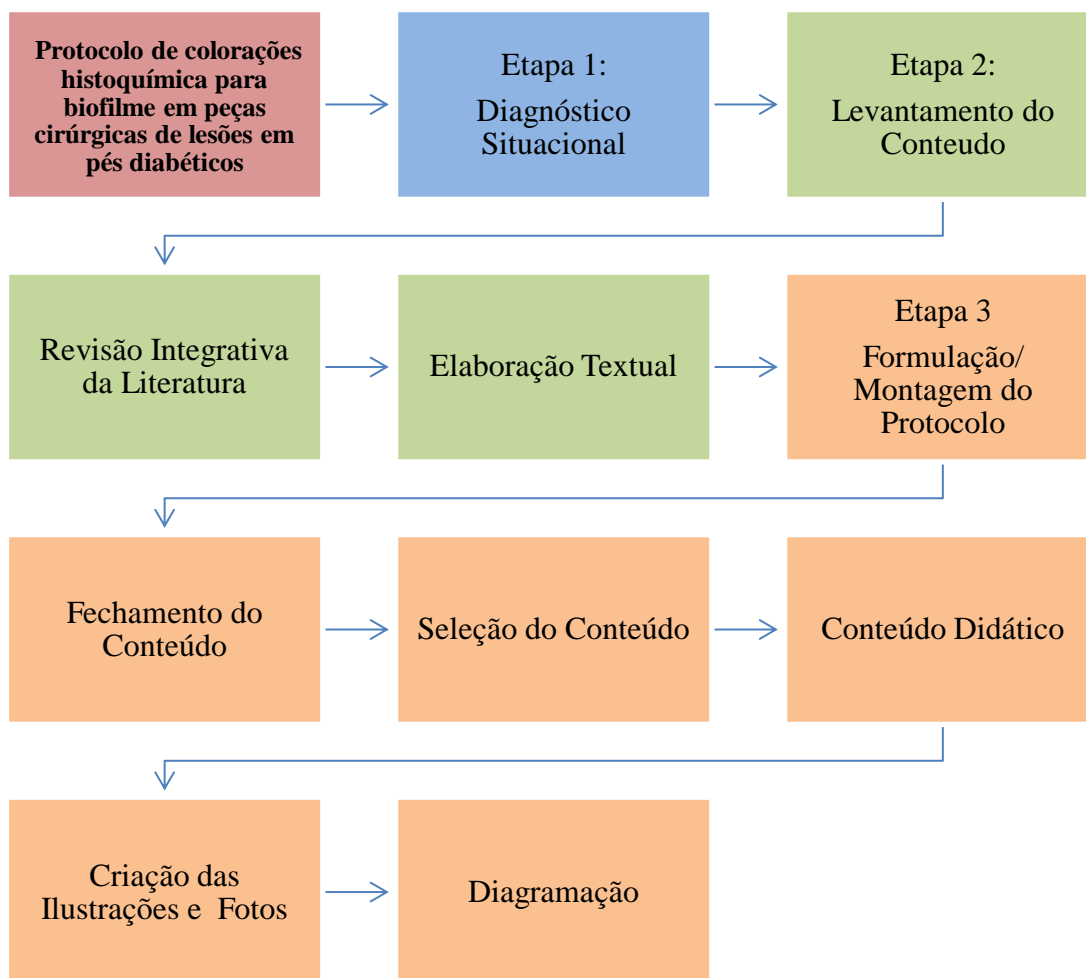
Protocolo de colorações histoquímica para biofilme em peças cirúrgicas de lesões em pés diabéticos

Etapa 1:
Diagnóstico Situacional

Etapa 2:
Levantamento do Conteudo

Revisão Integrativa da Literatura

Elaboração Textual

Etapa 3
Formulação/ Montagem do Protocolo

Fechamento do Conteúdo

Seleção do Conteúdo

Conteúdo Didático

Criação das Ilustrações e Fotos

Diagramação